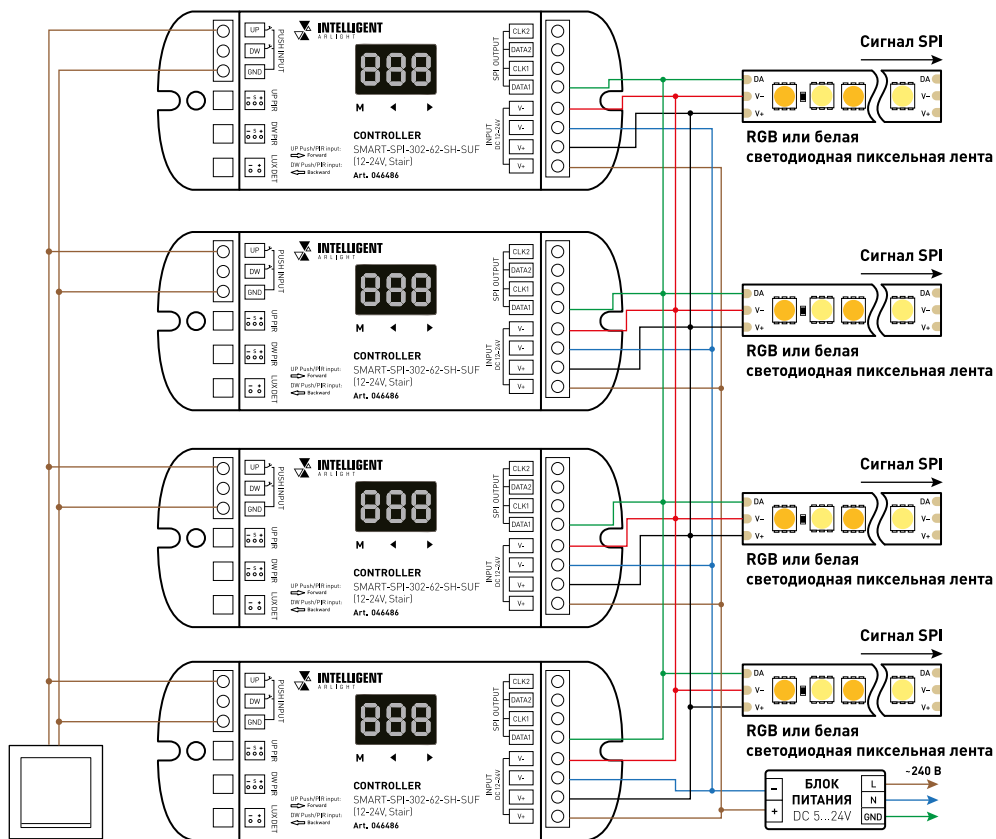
UP
DW
GND
PUSH INPUT
INTELLIGENT
ARLIGHT
888
M ◀ ▶
UP PIR
DW PIR
LUX DET
CONTROLLER
SMART-SPI-302-62-SH-SUF
(12-24V, Stair)
Art. 046486
UP Push/PIR input: Forward
DW Push/PIR input: Backward
SPI OUTPUT
CLK2
DATA2
CLK1
DATA1
INPUT DC 12-24V
V-
V-
V+
V+

Сигнал SPI
DA
V-
V+
RGB или белая светодиодная пиксельная лента

UP
DW
GND
PUSH INPUT
INTELLIGENT
ARLIGHT
888
M ◀ ▶
UP PIR
DW PIR
LUX DET
CONTROLLER
SMART-SPI-302-62-SH-SUF
(12-24V, Stair)
Art. 046486
UP Push/PIR input: Forward
DW Push/PIR input: Backward
SPI OUTPUT
CLK2
DATA2
CLK1
DATA1
INPUT DC 12-24V
V-
V-
V+
V+

Сигнал SPI
DA
V-
V+
RGB или белая светодиодная пиксельная лента

UP
DW
GND
PUSH INPUT
INTELLIGENT
ARLIGHT
888
M ◀ ▶
UP PIR
DW PIR
LUX DET
CONTROLLER
SMART-SPI-302-62-SH-SUF
(12-24V, Stair)
Art. 046486
UP Push/PIR input: Forward
DW Push/PIR input: Backward
SPI OUTPUT
CLK2
DATA2
CLK1
DATA1
INPUT DC 12-24V
V-
V-
V+
V+

Сигнал SPI
DA
V-
V+
RGB или белая светодиодная пиксельная лента

UP
DW
GND
PUSH INPUT
INTELLIGENT
ARLIGHT
888
M ◀ ▶
UP PIR
DW PIR
LUX DET
CONTROLLER
SMART-SPI-302-62-SH-SUF
(12-24V, Stair)
Art. 046486
UP Push/PIR input: Forward
DW Push/PIR input: Backward
SPI OUTPUT
CLK2
DATA2
CLK1
DATA1
INPUT DC 12-24V
V-
V-
V+
V+

Сигнал SPI
DA
V-
V+
RGB или белая светодиодная пиксельная лента

~240 В
–
+
БЛОК ПИТАНИЯ
DC 5...24V
L
N
GND